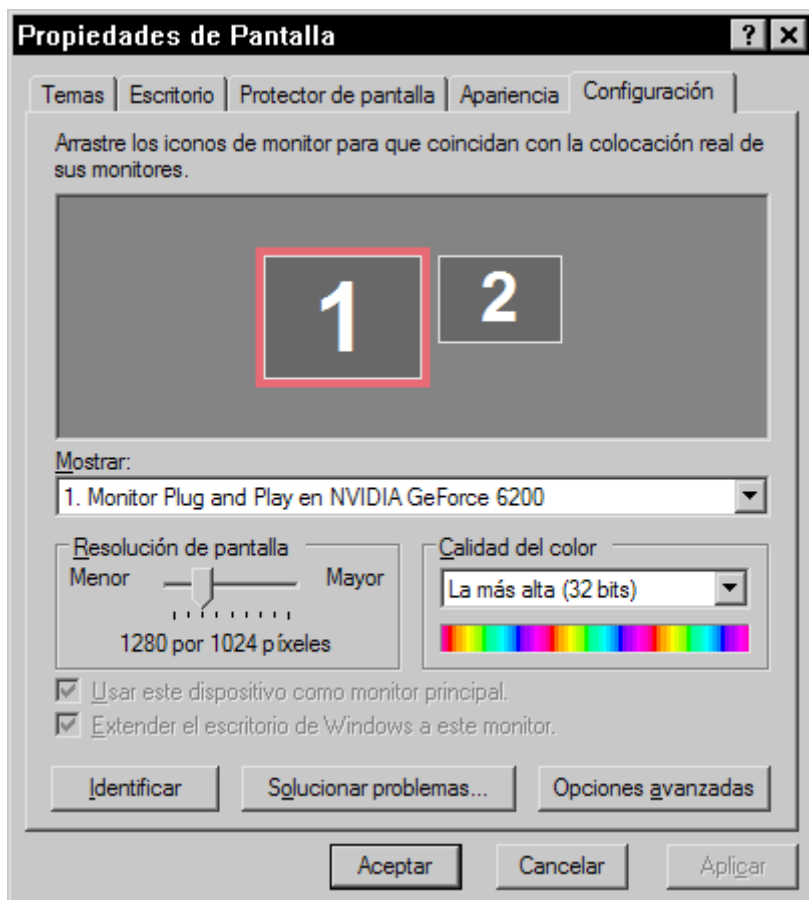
Propiedades de Pantalla ? X

Temas | Escritorio | Protector de pantalla | Apariencia | Configuración

Arrastre los iconos de monitor para que coincidan con la colocación real de sus monitores.

1 2

Mostrar:
1. Monitor Plug and Play en NVIDIA GeForce 6200

Resolución de pantalla
Menor Mayor
1280 por 1024 píxeles

Calidad del color
La más alta (32 bits)

Usar este dispositivo como monitor principal.
Extender el escritorio de Windows a este monitor.

Identificar | Solucionar problemas... | Opciones avanzadas

Aceptar | Cancelar | Aplicar